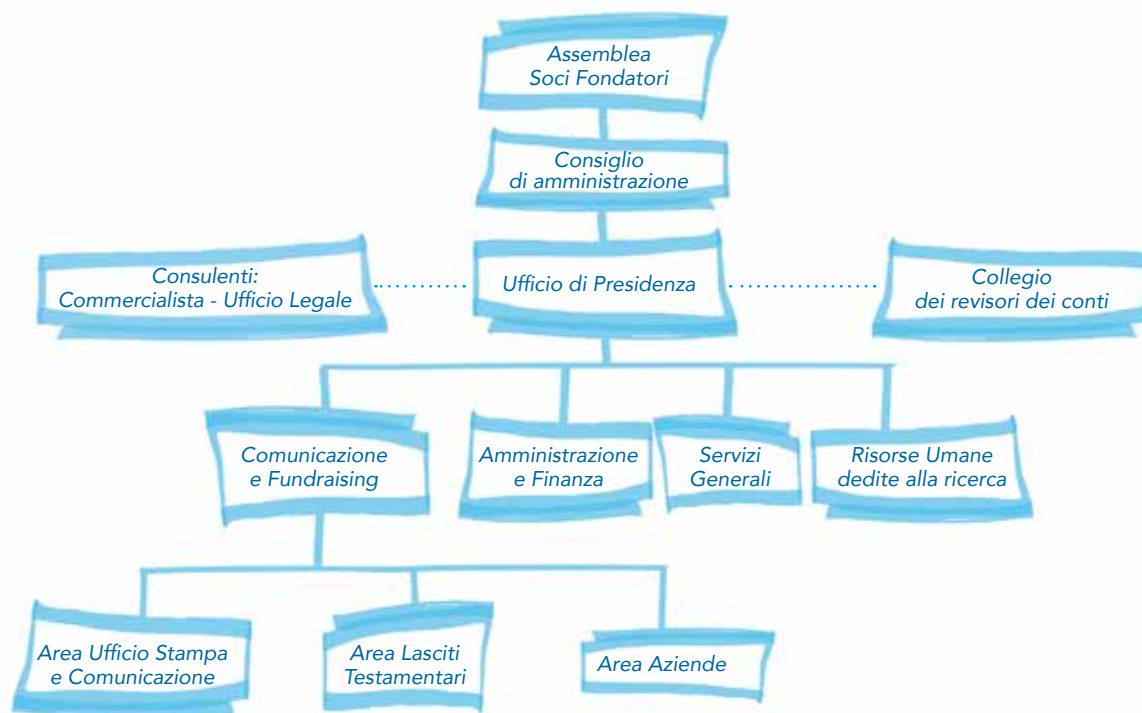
Assemblea
Soci Fondatori

Consiglio
di amministrazione

Consulenti:
Commercialista - Ufficio Legale

Ufficio di Presidenza

Collegio
dei revisori dei conti

Comunicazione
e Fundraising

Amministrazione
e Finanza

Servizi
Generali

Risorse Umane
dedite alla ricerca

Area Ufficio Stampa
e Comunicazione

Area Lasciti
Testamentari

Area Aziende